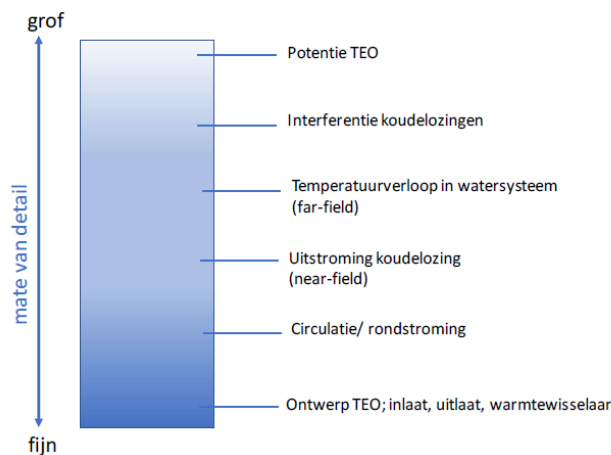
grof

mate van detail

fijn

Potentie TEO

Interferentie koudelozingen

Temperatuurverloop in watersysteem (far-field)

Uitstroming koudelozing (near-field)

Circulatie/ rondstroming

Ontwerp TEO; inlaat, uitlaat, warmtewisselaar